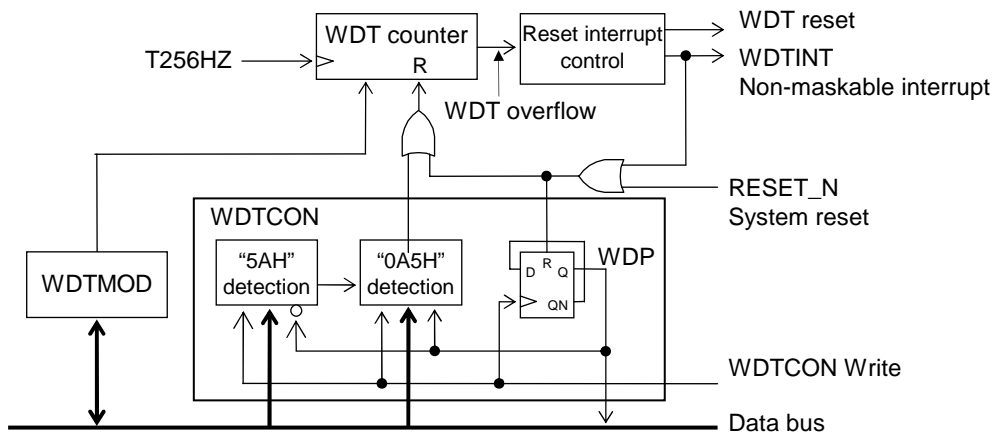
T256HZ

WDT counter

R

Reset interrupt control

WDT reset

WDTINT

Non-maskable interrupt

WDT overflow

RESET_N

System reset

WDTCON

WDTMOD

"5AH" detection

"0A5H" detection

D R Q

QN

WDP

WDTCON Write

Data bus